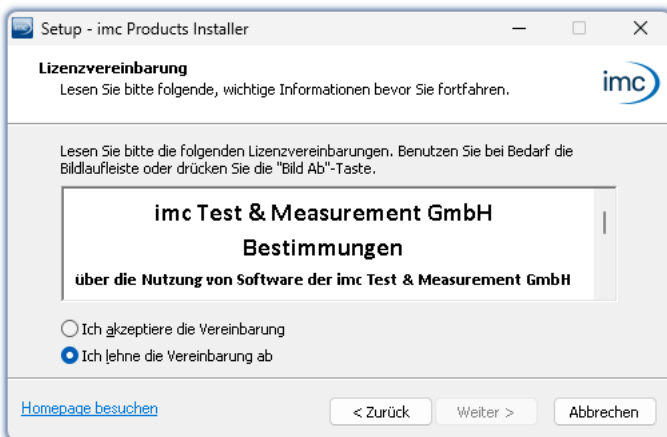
Setup - imc Products Installer

Lizenzvereinbarung
Lesen Sie bitte folgende, wichtige Informationen bevor Sie fortfahren.

imc

Lesen Sie bitte die folgenden Lizenzvereinbarungen. Benutzen Sie bei Bedarf die Bildlaufleiste oder drücken Sie die "Bild Ab"-Taste.

imc Test & Measurement GmbH
Bestimmungen
über die Nutzung von Software der imc Test & Measurement GmbH

Ich akzeptiere die Vereinbarung
Ich lehne die Vereinbarung ab

Homepage besuchen

< Zurück

Weiter >

Abbrechen